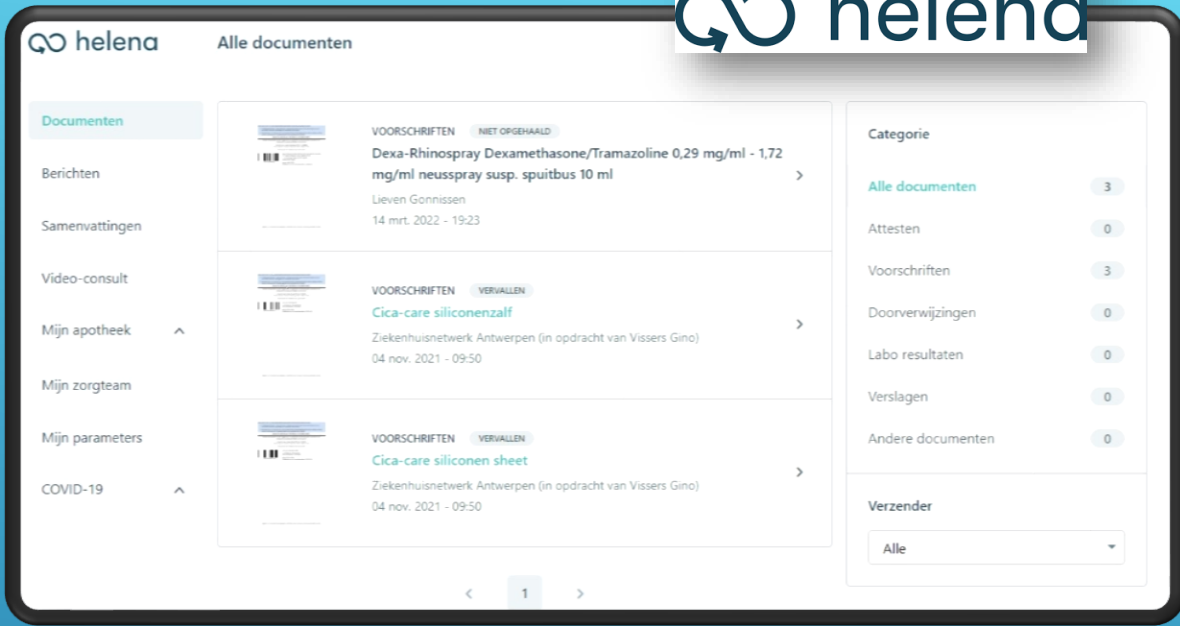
helena

helena

Alle documenten

Documenten
Berichten
Samenvattingen
Video-consult
Mijn apotheek
Mijn zorgteam
Mijn parameters
COVID-19

VOORSCHRIFTEN NIET OPGEHAALD
Dexa-Rhinospray Dexamethasone/Tramazoline 0,29 mg/ml - 1,72 mg/ml neusspray susp. spuitbus 10 ml
Lieven Gonnissen
14 mrt. 2022 - 19:23

VOORSCHRIFTEN VERVALLEN
Cica-care siliconenzalf
Ziekenhuisnetwerk Antwerpen (in opdracht van Vissers Gino)
04 nov. 2021 - 09:50

VOORSCHRIFTEN VERVALLEN
Cica-care siliconen sheet
Ziekenhuisnetwerk Antwerpen (in opdracht van Vissers Gino)
04 nov. 2021 - 09:50

1

Categorie
Alle documenten 3
Attesten 0
Voorschriften 3
Doorverwijzingen 0
Labo resultaten 0
Verslagen 0
Andere documenten 0

Verzender
Alle